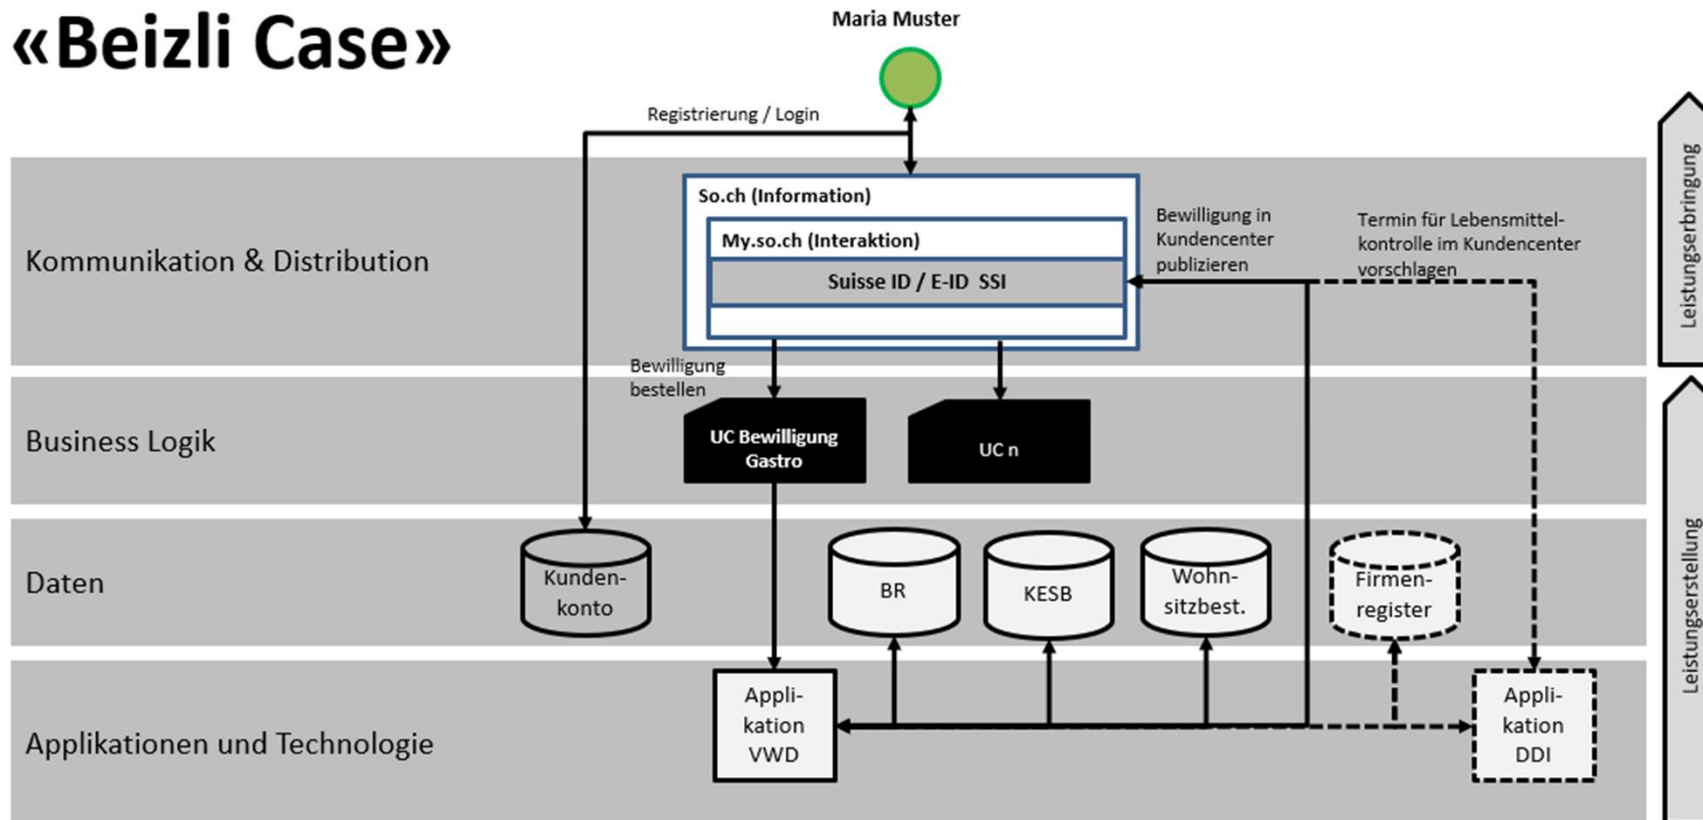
«Beizli Case»

Maria Muster

Registrierung / Login

Kommunikation & Distribution

So.ch (Information)

My.so.ch (Interaktion)

Suisse ID / E-ID SSI

Bewilligung in Kundencenter publizieren

Termin für Lebensmittelkontrolle im Kundencenter vorschlagen

Leistungserbringung

Bewilligung bestellen

Business Logik

UC Bewilligung Gastro

UC n

Daten

Kundenkonto

BR

KESB

Wohnsitzbest.

Firmenregister

Leistungserstellung

Applikationen und Technologie

Applikation VWD

Applikation DDI